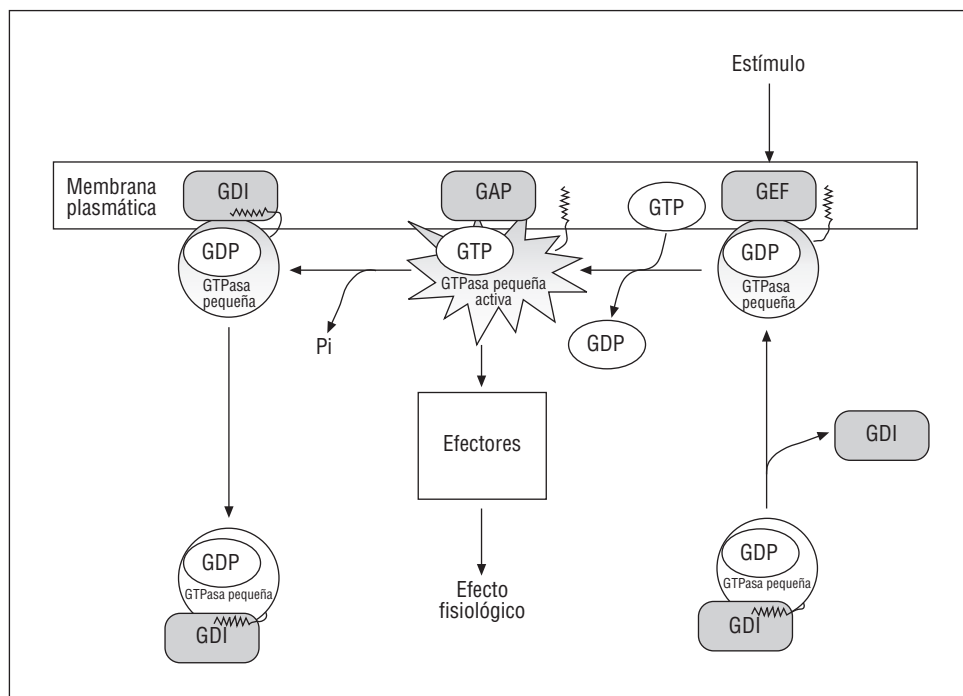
Estímulo

Membrana plasmática

GDI

GAP

GTP

GEF

GDP

GTPasa pequeña

GTP

GTPasa pequeña activa

GDP

GTPasa pequeña

Pi

GDP

Efectores

GDI

Efecto fisiológico

GDP

GTPasa pequeña

GDI

GDP

GTPasa pequeña

GDI